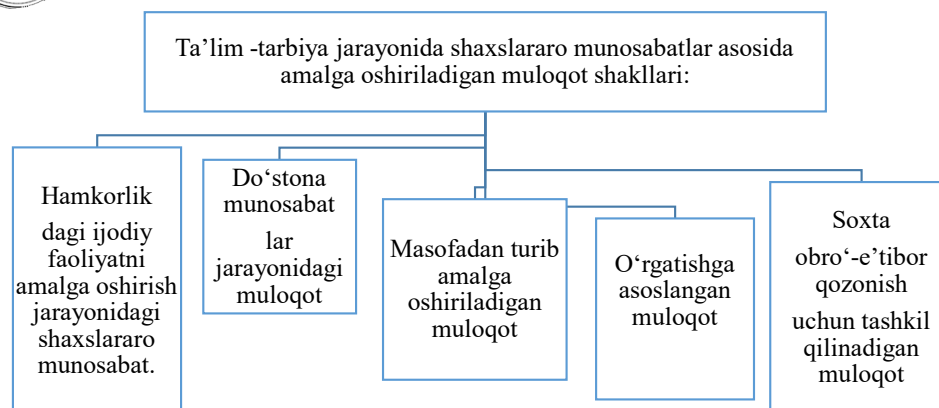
Ta’lim -tarbiya jarayonida shaxslararo munosabatlar asosida amalga oshiriladigan muloqot shakllari:

Hamkorlik dagi ijodiy faoliyatni amalga oshirish jarayonidagi shaxslararo munosabat.

Do‘stona munosabat lar jarayonidagi muloqot

Masofadan turib amalga oshiriladigan muloqot

O‘rgatishga asoslangan muloqot

Soxta obro‘-e’tibor qozonish uchun tashkil qilinadigan muloqot